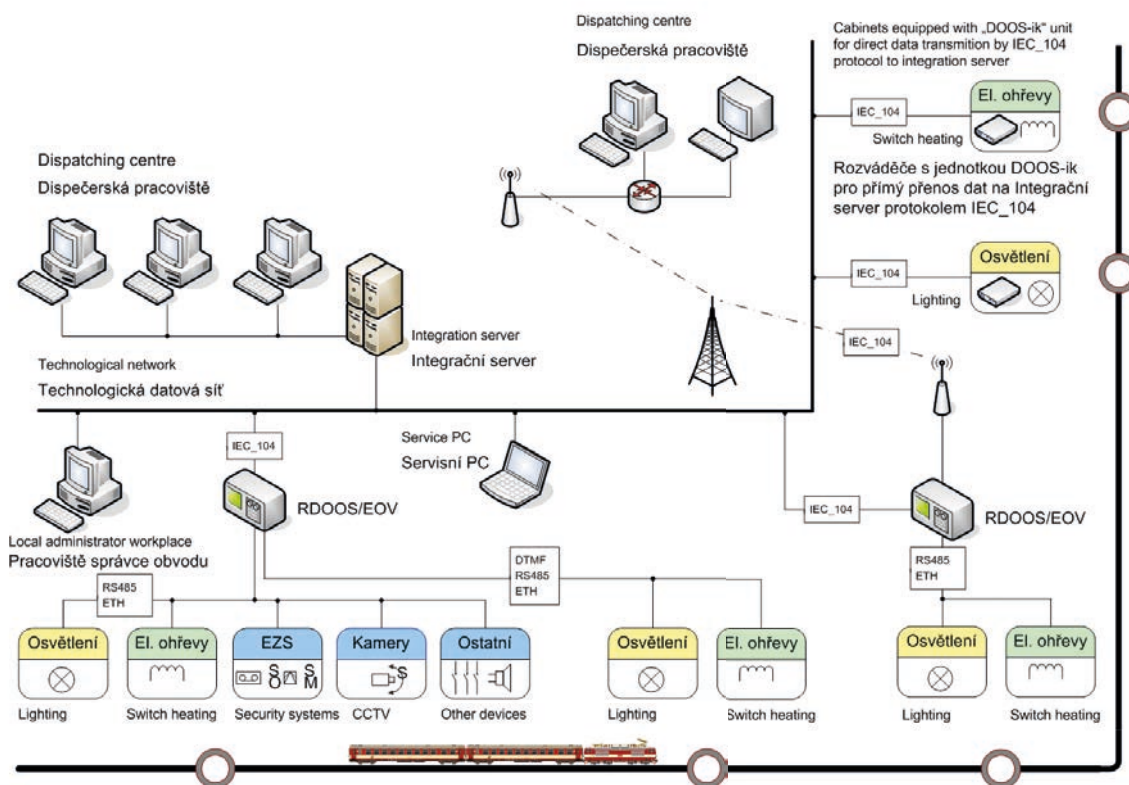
Dispatching centre
Dispečerská pracoviště

Cabinets equipped with „DOOS-ik" unit for direct data transmition by IEC_104 protocol to integration server

IEC_104

El. ohřevy

Switch heating

Rozváděče s jednotkou DOOS-ik pro přímý přenos dat na Integrační server protokolem IEC_104

Dispatching centre
Dispečerská pracoviště

IEC_104

Osvětlení

Lighting

IEC_104

Integration server
Integrační server

Technological network
Technologická datová síť

IEC_104

Service PC
Servisní PC

RDOOS/EOV

IEC_104

RDOOS/EOV

Local administrator workplace
Pracoviště správce obvodu

RS485
ETH

DTMF
RS485
ETH

RS485
ETH

Osvětlení

El. ohřevy

EZS

Kamery

Ostatní

Osvětlení

El. ohřevy

Osvětlení

El. ohřevy

Lighting

Switch heating

Security systems

CCTV

Other devices

Lighting

Switch heating

Lighting

Switch heating